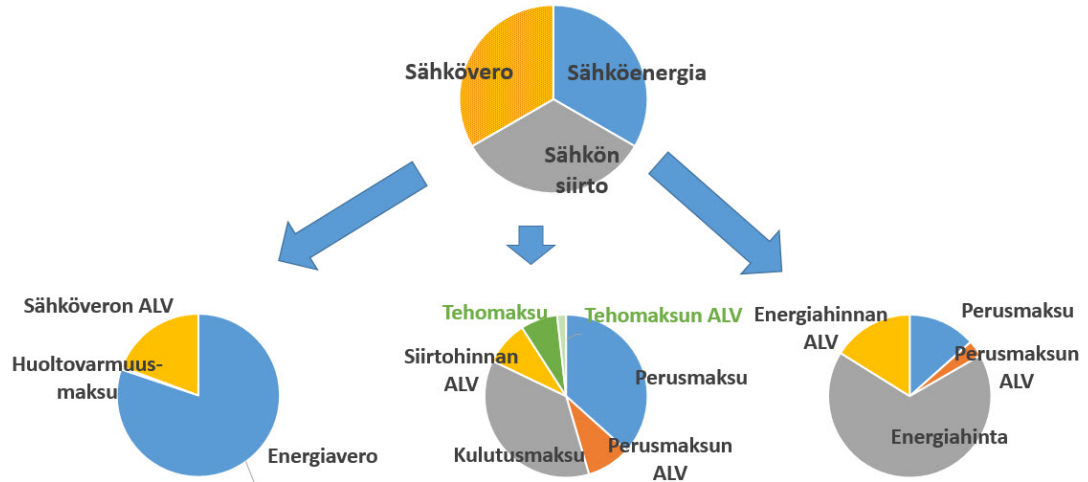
Sähkövero
Sähköenergia
Sähkön siirto

Sähköveron ALV
Huoltovarmuusmaksu
Energiavero

Tehomaksu
Tehomaksun ALV
Siirtohinnan ALV
Perusmaksu
Kulutusmaksu
Perusmaksun ALV

Energiahinnan ALV
Perusmaksu
Perusmaksun ALV
Energiahinta